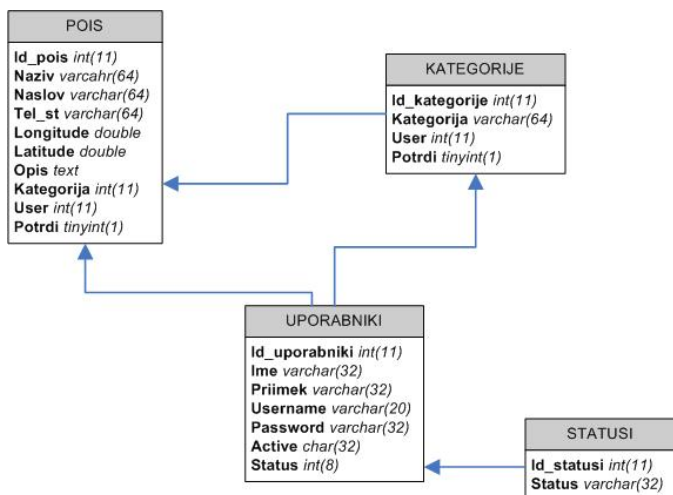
POIS

**Id_pois** *int(11)*
**Naziv** *varcahr(64)*
**Naslov** *varchar(64)*
**Tel_st** *varchar(64)*
**Longitude** *double*
**Latitude** *double*
**Opis** *text*
**Kategorija** *int(11)*
**User** *int(11)*
**Potrdi** *tinyint(1)*

KATEGORIJE

**Id_kategorije** *int(11)*
**Kategorija** *varchar(64)*
**User** *int(11)*
**Potrdi** *tinyint(1)*

UPORABNIKI

**Id_uporabniki** *int(11)*
**Ime** *varchar(32)*
**Priimek** *varchar(32)*
**Username** *varchar(20)*
**Password** *varchar(32)*
**Active** *char(32)*
**Status** *int(8)*

STATUSI

**Id_statusi** *int(11)*
**Status** *varchar(32)*